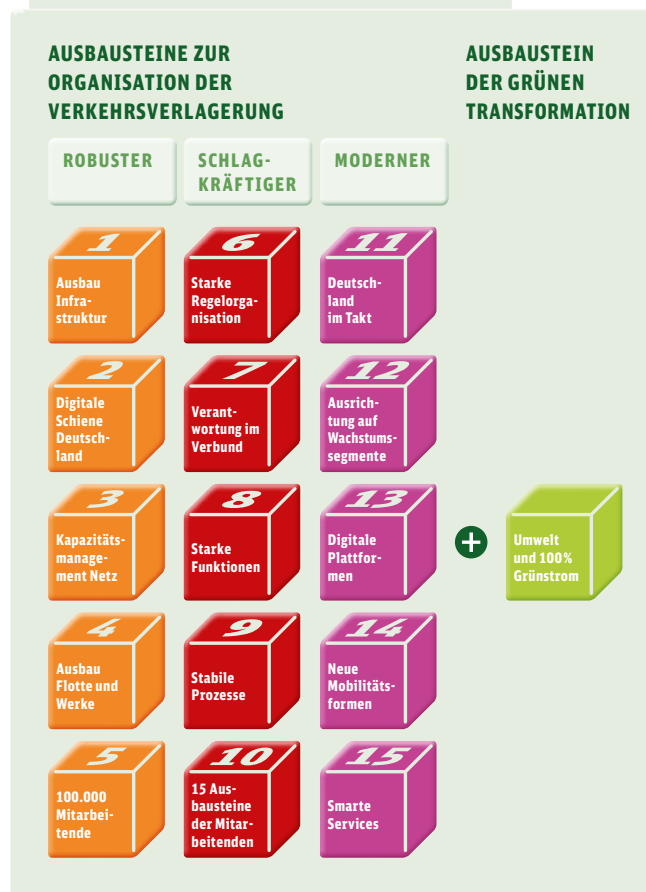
AUSBAUSTEINE ZUR ORGANISATION DER VERKEHRSVERLAGERUNG

AUSBAUSTEIN DER GRÜNEN TRANSFORMATION

ROBUSTER

SCHLAGKRÄFTIGER

MODERNER

1
Ausbau Infrastruktur

2
Digitale Schiene Deutschland

3
Kapazitätsmanagement Netz

4
Ausbau Flotte und Werke

5
100.000 Mitarbeitende

6
Starke Regelorganisation

7
Verantwortung im Verbund

8
Starke Funktionen

9
Stabile Prozesse

10
15 Ausbausteine der Mitarbeitenden

11
Deutschland im Takt

12
Ausrichtung auf Wachstumssegmente

13
Digitale Plattformen

14
Neue Mobilitätsformen

15
Smarte Services

+

Umwelt und 100% Grünstrom